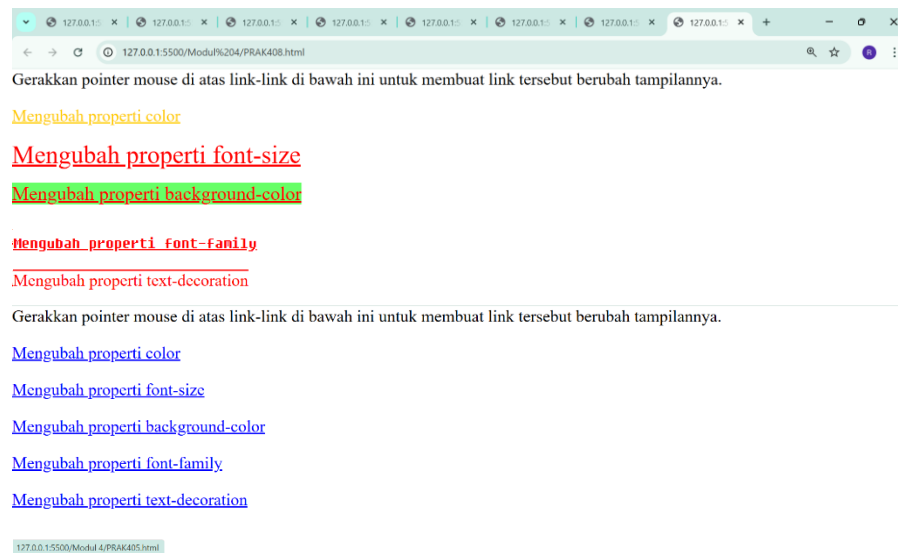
127.0.0.1:5 ×
127.0.0.1:5 ×
127.0.0.1:5 ×
127.0.0.1:5 ×
127.0.0.1:5 ×
127.0.0.1:5 ×
127.0.0.1:5 ×
127.0.0.1:5 ×
+

127.0.0.1:5500/Modul%204/PRAK408.html

Gerakkan pointer mouse di atas link-link di bawah ini untuk membuat link tersebut berubah tampilannya.

Mengubah properti color

Mengubah properti font-size

Mengubah properti background-color

Mengubah properti font-family

Mengubah properti text-decoration

Gerakkan pointer mouse di atas link-link di bawah ini untuk membuat link tersebut berubah tampilannya.

Mengubah properti color

Mengubah properti font-size

Mengubah properti background-color

Mengubah properti font-family

Mengubah properti text-decoration

127.0.0.1:5500/Modul 4/PRAK405.html